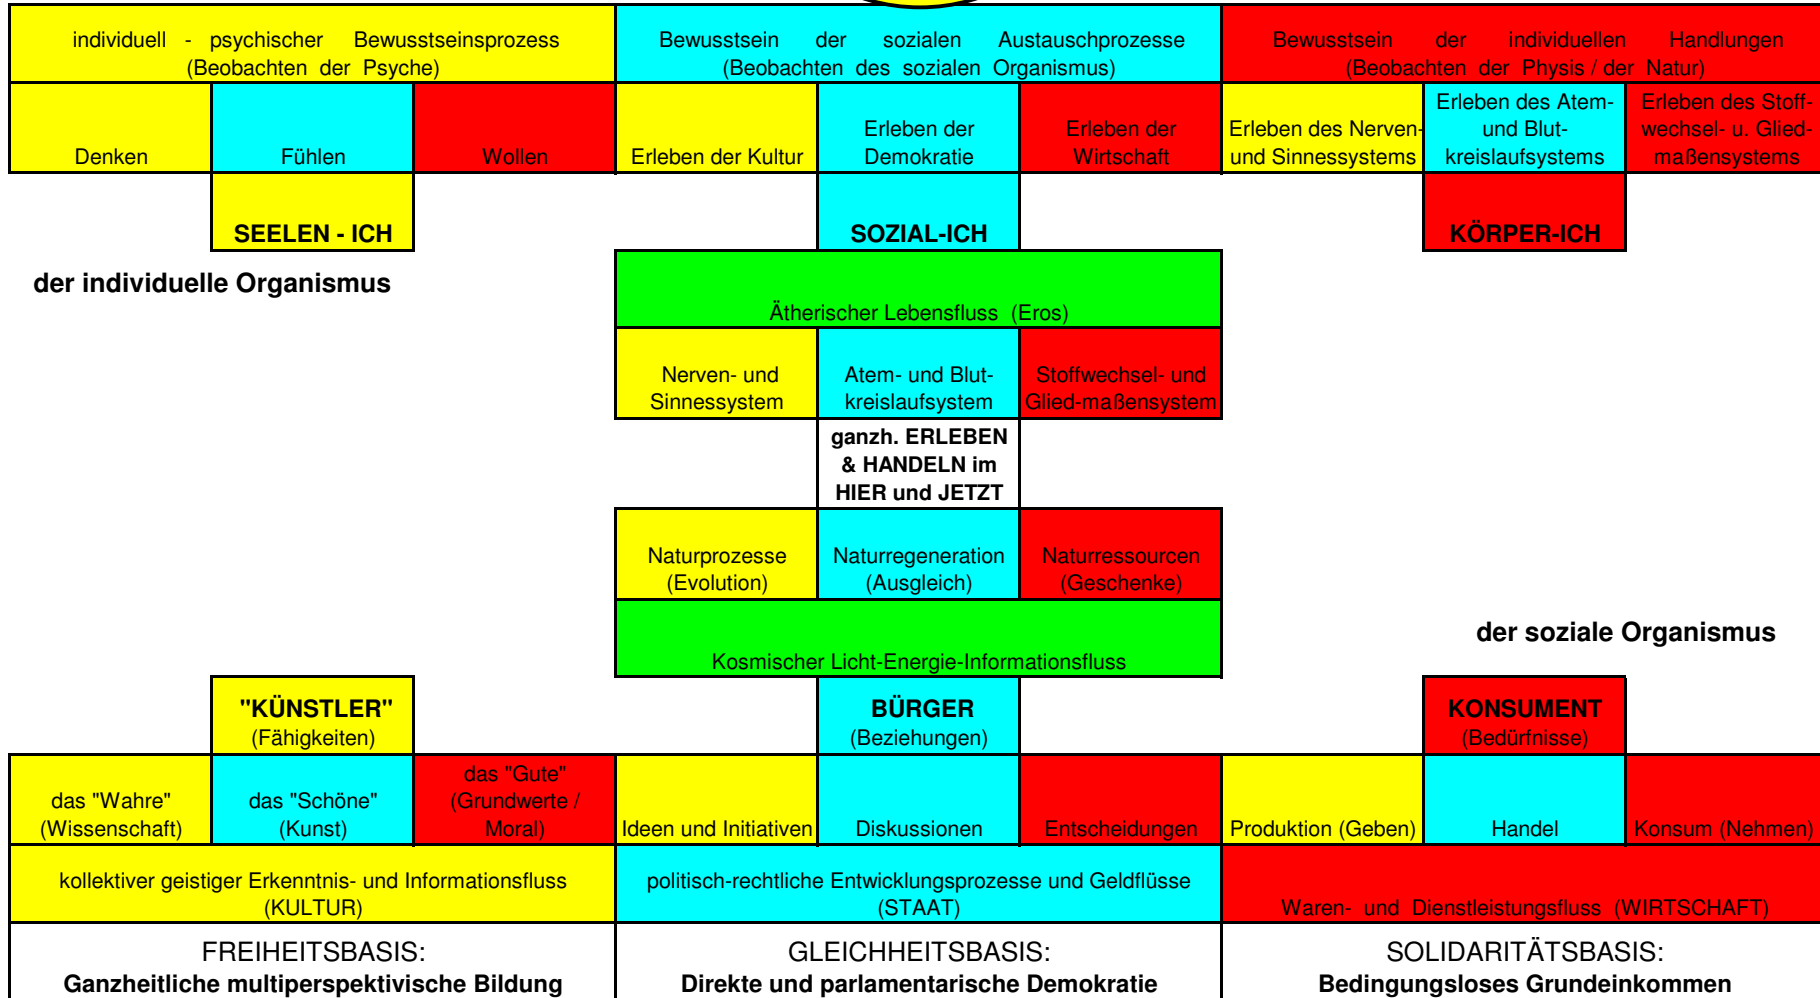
individuell - psychischer Bewusstseinsprozess (Beobachten der Psyche)

Bewusstsein der sozialen Austauschprozesse (Beobachten des sozialen Organismus)

Bewusstsein der individuellen Handlungen (Beobachten der Physis / der Natur)

Denken

Fühlen

Wollen

Erleben der Kultur

Erleben der Demokratie

Erleben der Wirtschaft

Erleben des Nerven- und Sinnessystems

Erleben des Atem- und Blut-kreislaufsystems

Erleben des Stoff-wechsel- u. Glied-maßensystems

SEELEN - ICH

SOZIAL-ICH

KÖRPER-ICH

der individuelle Organismus

Ätherischer Lebensfluss (Eros)

Nerven- und Sinnessystem

Atem- und Blut-kreislaufsystem

Stoffwechsel- und Glied-maßensystem

ganzh. ERLEBEN & HANDELN im HIER und JETZT

Naturprozesse (Evolution)

Naturregeneration (Ausgleich)

Naturressourcen (Geschenke)

Kosmischer Licht-Energie-Informationsfluss

der soziale Organismus

"KÜNSTLER" (Fähigkeiten)

BÜRGER (Beziehungen)

KONSUMENT (Bedürfnisse)

das "Wahre" (Wissenschaft)

das "Schöne" (Kunst)

das "Gute" (Grundwerte / Moral)

Ideen und Initiativen

Diskussionen

Entscheidungen

Produktion (Geben)

Handel

Konsum (Nehmen)

kollektiver geistiger Erkenntnis- und Informationsfluss (KULTUR)

politisch-rechtliche Entwicklungsprozesse und Geldflüsse (STAAT)

Waren- und Dienstleistungsfluss (WIRTSCHAFT)

FREIHEITSBASIS:
Ganzheitliche multiperspektivische Bildung

GLEICHHEITSBASIS:
Direkte und parlamentarische Demokratie

SOLIDARITÄTSBASIS:
Bedingungsloses Grundeinkommen